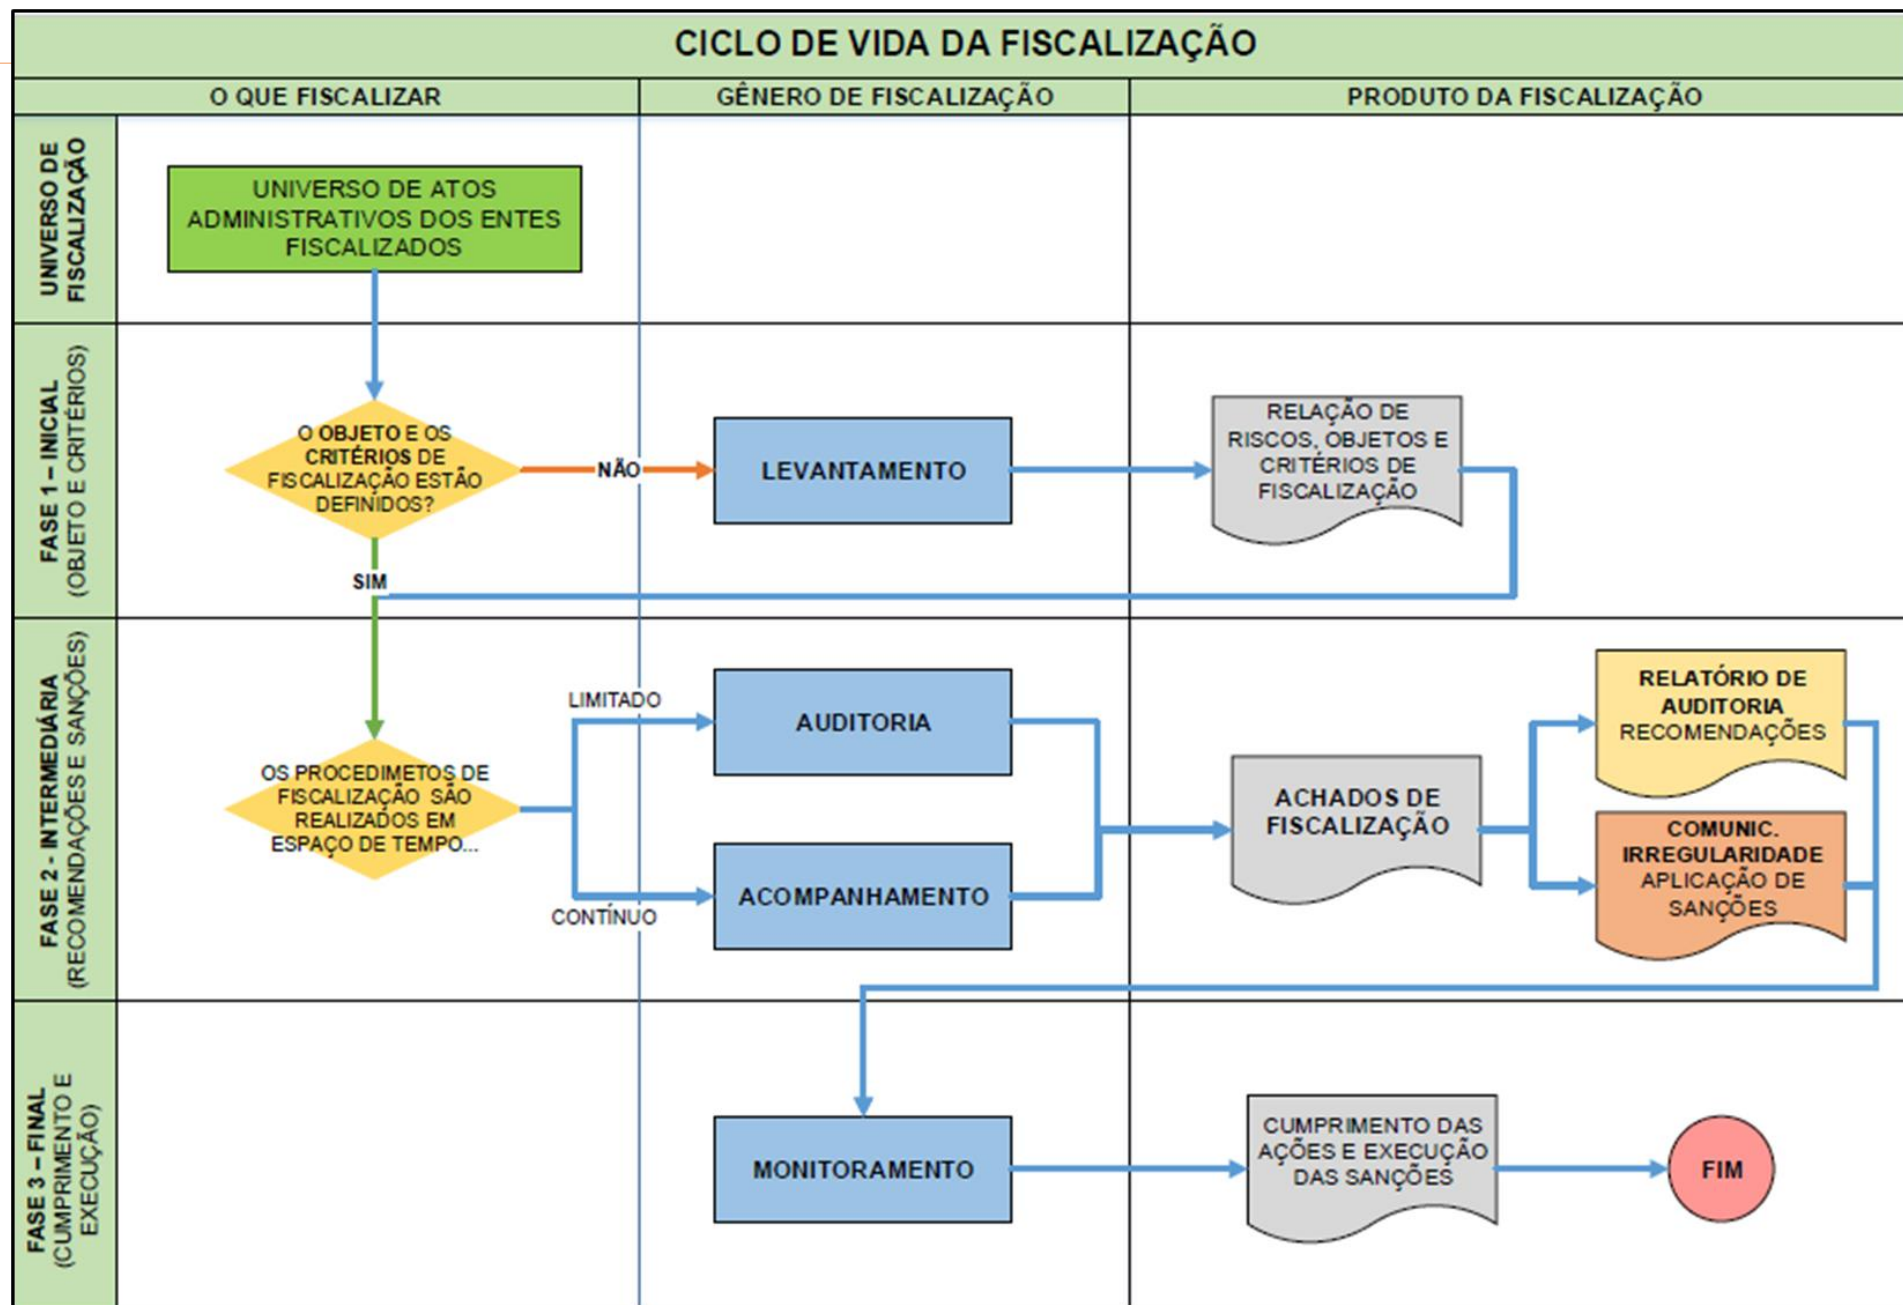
CICLO DE VIDA DA FISCALIZAÇÃO

O QUE FISCALIZAR

GÊNERO DE FISCALIZAÇÃO

PRODUTO DA FISCALIZAÇÃO

UNIVERSO DE FISCALIZAÇÃO

UNIVERSO DE ATOS ADMINISTRATIVOS DOS ENTES FISCALIZADOS

FASE 1 – INICIAL (OBJETO E CRITÉRIOS)

O OBJETO E OS CRITÉRIOS DE FISCALIZAÇÃO ESTÃO DEFINIDOS?

NÃO

LEVANTAMENTO

RELAÇÃO DE RISCOS, OBJETOS E CRITÉRIOS DE FISCALIZAÇÃO

SIM

FASE 2 - INTERMEDIÁRIA (RECOMENDAÇÕES E SANÇÕES)

LIMITADO

AUDITORIA

RELATÓRIO DE AUDITORIA RECOMENDAÇÕES

OS PROCEDIMETOS DE FISCALIZAÇÃO SÃO REALIZADOS EM ESPAÇO DE TEMPO...

ACHADOS DE FISCALIZAÇÃO

COMUNIC. IRREGULARIDADE APLICAÇÃO DE SANÇÕES

ACOMPANHAMENTO

CONTÍNUO

FASE 3 – FINAL (CUMPRIMENTO E EXECUÇÃO)

MONITORAMENTO

CUMPRIMENTO DAS AÇÕES E EXECUÇÃO DAS SANÇÕES

FIM